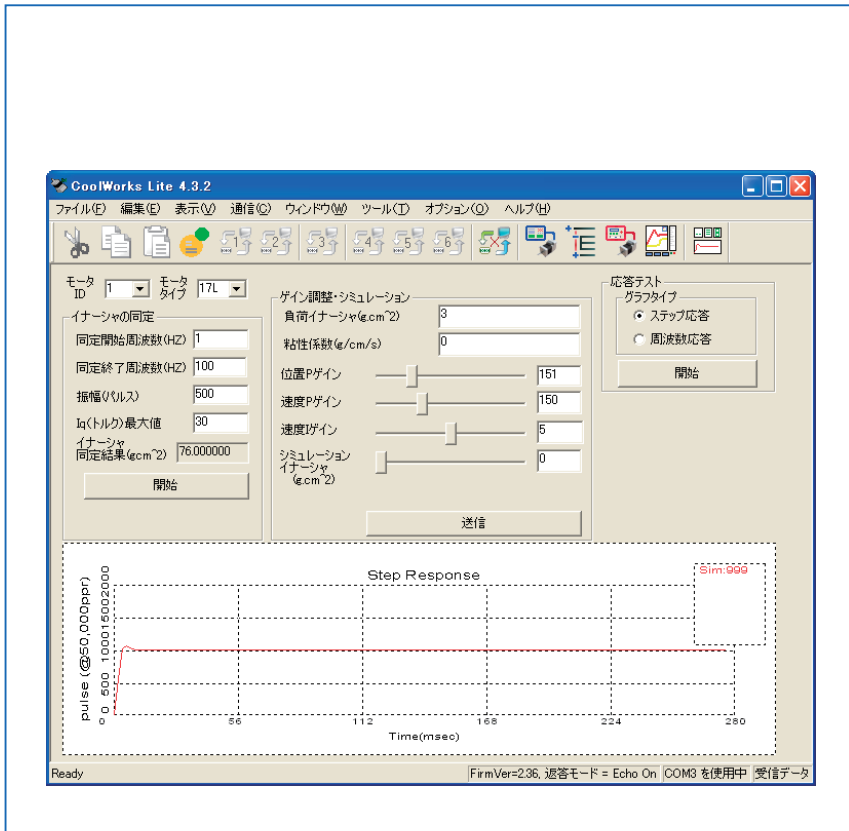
CoolWorks Lite 4.3.2

ファイル(F) 編集(E) 表示(V) 通信(C) ウィンドウ(W) ツール(T) オプション(O) ヘルプ(H)

モータ ID 1
モータ タイプ 17L

イナーシャの同定
同定開始周波数(HZ) 1
同定終了周波数(HZ) 100
振幅(パルス) 500
Iq(トルク)最大値 30
イナーシャ 同定結果(g.cm^2) 76.000000
開始

ゲイン調整・シミュレーション
負荷イナーシャ(g.cm^2) 3
粘性係数(g/cm/s) 0
位置Pゲイン 151
速度Pゲイン 150
速度Iゲイン 5
シミュレーション イナーシャ (g.cm^2) 0
送信

応答テスト
グラフタイプ
ステップ応答
周波数応答
開始

Step Response
Sim:999
pulse (@50,000ppr)
0 500 1000 1500 2000
0 56 112 168 224 280
Time(msec)

Ready
FirmVer=2.36, 返答モード = Echo On
COM3 を使用中
受信データ